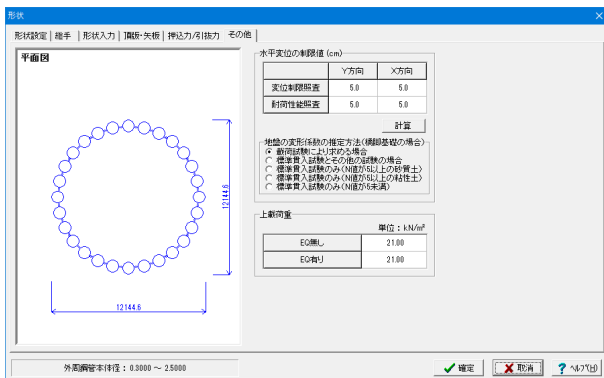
形状

形状設定 | 継手 | 形状入力 | 頂版・矢板 | 押込力/引抜力 | その他

平面図

12144.6

12144.6

水平変位の制限値 (cm)

|  | Y方向 | X方向 |
|---|---|---|
| 変位制限照査 | 5.0 | 5.0 |
| 耐荷性能照査 | 5.0 | 5.0 |

計算

地盤の変形係数の推定方法(鋼殻基礎の場合)
◉ 載荷試験により求める場合
○ 標準貫入試験とその他の試験の場合
○ 標準貫入試験のみ(N値が5以上の砂質土)
○ 標準貫入試験のみ(N値が5以上の粘性土)
○ 標準貫入試験のみ(N値が5未満)

上載荷重

単位：kN/m²

| EQ無し | 21.00 |
|---|---|
| EQ有り | 21.00 |

外周鋼管本体径：0.3000 ～ 2.5000

確定 | 取消 | ヘルプ(H)